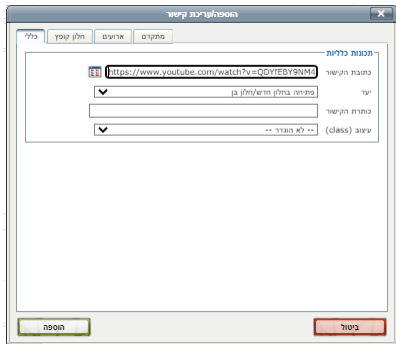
הוספה/עריכת קישור

כללי
חלון קופץ
ארועים
מתקדם

תכונות כלליות
כתובת הקישור https://www.youtube.com/watch?v=QDYfEBY9NM4
יעד פתיחה בחלון חדש/חלון בן
כותרת הקישור
עיצוב (class) -- לא הוגדר --

הוספה
ביטול